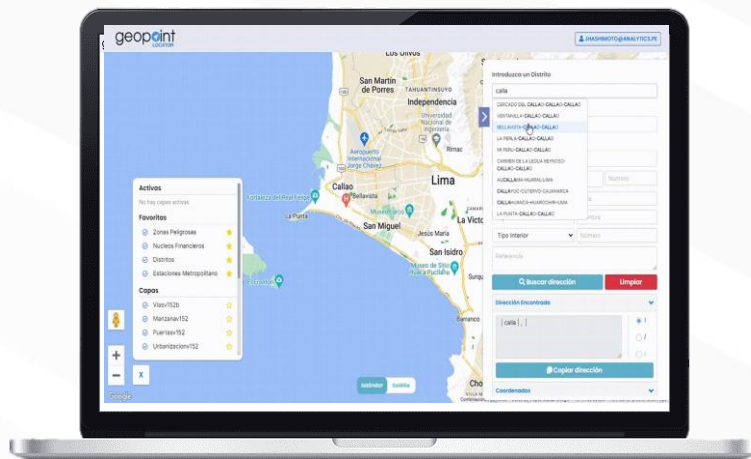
geopoint LOCATOR

JHASHIMOTO@ANALYTICS.PE

Los Olivos
San Martín de Porres
TAHUANTINSUYO
Independencia
Universidad Nacional de Ingeniería
Aeropuerto Internacional Jorge Chávez
Rímac
Callao
Bellavista
Lima
Fortaleza del Real Felipe
La Punta
Museo de Oro
San Miguel
La Victoria
San Isidro
Museo de Sitio Huaca Pucllana
Barranco
Chorrillos
Google

Activos
No hay capas activas
Favoritos
Zonas Peligrosas
Nucleos Financieros
Distritos
Estaciones Metropolitano
Capas
Vlasv152b
Manzanav152
Puertasv152
Urbanizacionv152

+
−
x

Satélite

Introduzca un Distrito
calla
CERCADO DEL CALLAO-CALLAO-CALLAO
VENTANILLA-CALLAO-CALLAO
BELLAVISTA-CALLAO-CALLAO
LA PERLA-CALLAO-CALLAO
MI PERU-CALLAO-CALLAO
CARMEN DE LA LEGUA REYNOSO-CALLAO-CALLAO
AUCALLAMA-HUARAL-LIMA
CALLAYUC-CUTERVO-CAJAMARCA
CALLAHUANCA-HUAROCHIRI-LIMA
LA PUNTA-CALLAO-CALLAO
Número
Tipo Interior
Número
Referencia
Buscar dirección
Limpiar
Dirección Encontrada
| calla |, |
Copiar dirección
Coordenadas